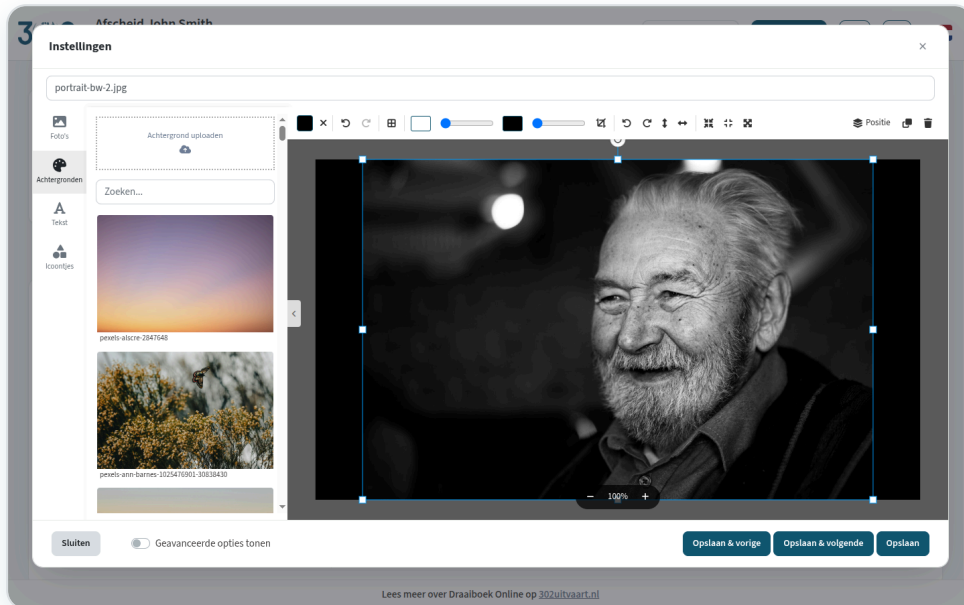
Afscheid John Smith

Instellingen

×

portrait-bw-2.jpg

Foto's

Achtergronden

Tekst

Icoontjes

Achtergrond uploaden

Zoeken...

pexels-alscre-2847648

pexels-ann-barnes-1025476901-30838430

Positie

− 100% +

Sluiten

Geavanceerde opties tonen

Opslaan & vorige

Opslaan & volgende

Opslaan

Lees meer over Draaiboek Online op 302uitvaart.nl